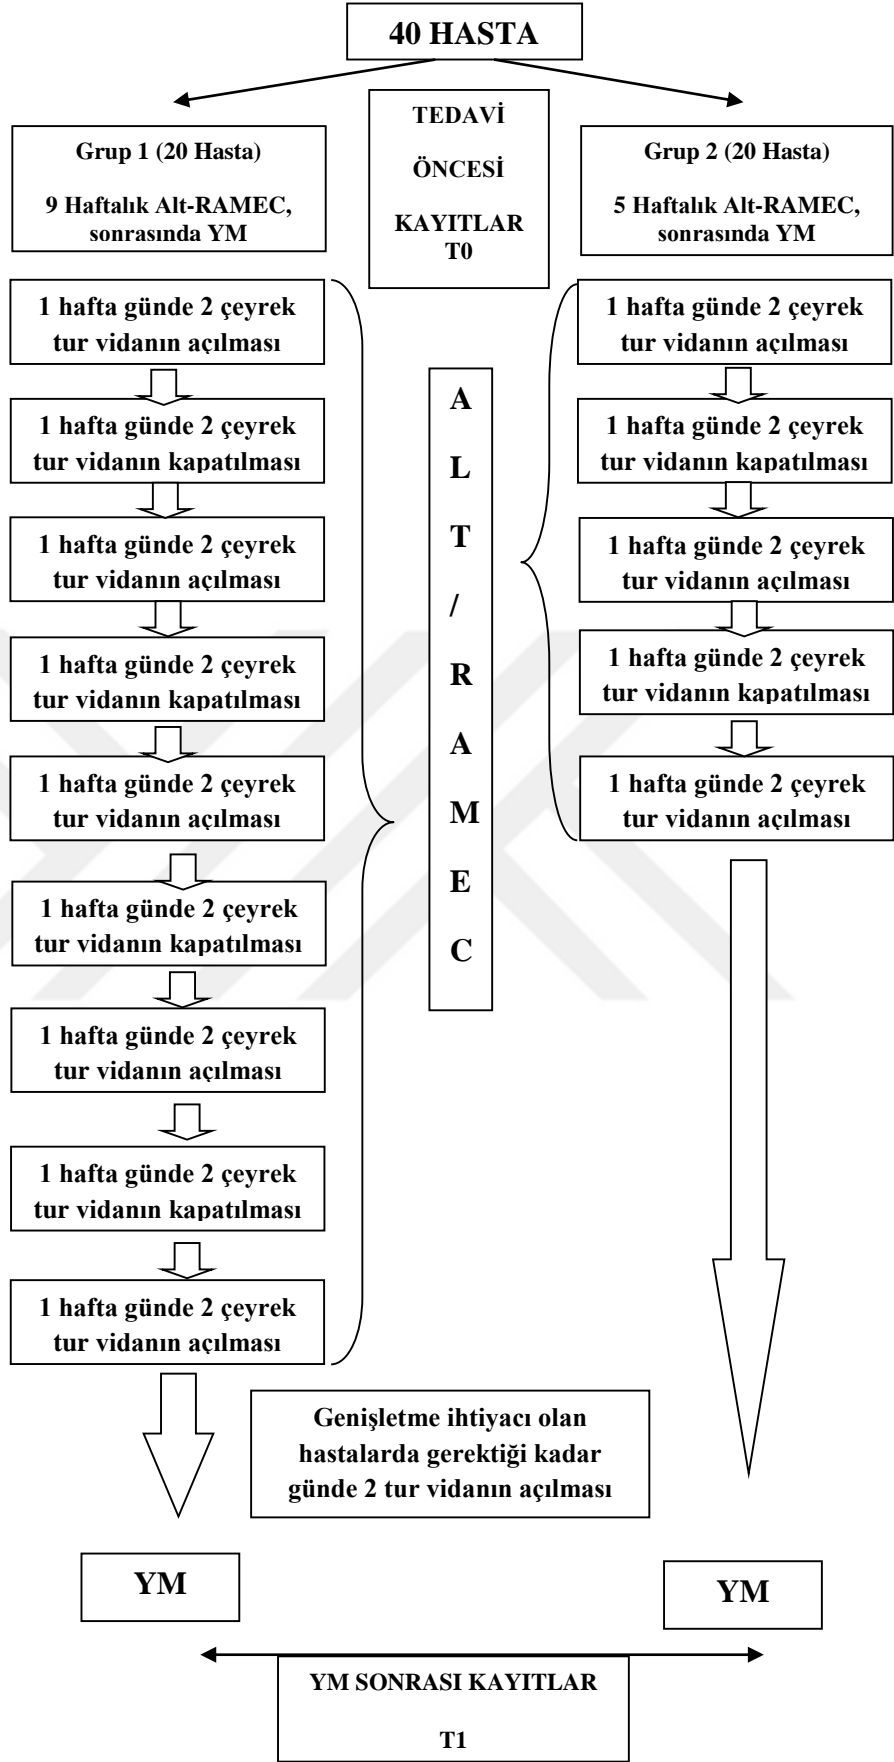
40 HASTA

Grup 1 (20 Hasta)

9 Haftalık Alt-RAMEC, sonrasında YM

TEDAVİ

ÖNCESİ

KAYITLAR T0

Grup 2 (20 Hasta)

5 Haftalık Alt-RAMEC, sonrasında YM

1 hafta günde 2 çeyrek tur vidanın açılması

1 hafta günde 2 çeyrek tur vidanın kapatılması

1 hafta günde 2 çeyrek tur vidanın açılması

1 hafta günde 2 çeyrek tur vidanın kapatılması

1 hafta günde 2 çeyrek tur vidanın açılması

1 hafta günde 2 çeyrek tur vidanın kapatılması

1 hafta günde 2 çeyrek tur vidanın açılması

1 hafta günde 2 çeyrek tur vidanın kapatılması

1 hafta günde 2 çeyrek tur vidanın açılması

A L T / R A M E C

1 hafta günde 2 çeyrek tur vidanın açılması

1 hafta günde 2 çeyrek tur vidanın kapatılması

1 hafta günde 2 çeyrek tur vidanın açılması

1 hafta günde 2 çeyrek tur vidanın kapatılması

1 hafta günde 2 çeyrek tur vidanın açılması

Genişletme ihtiyacı olan hastalarda gerektiği kadar günde 2 tur vidanın açılması

YM

YM

YM SONRASI KAYITLAR

T1